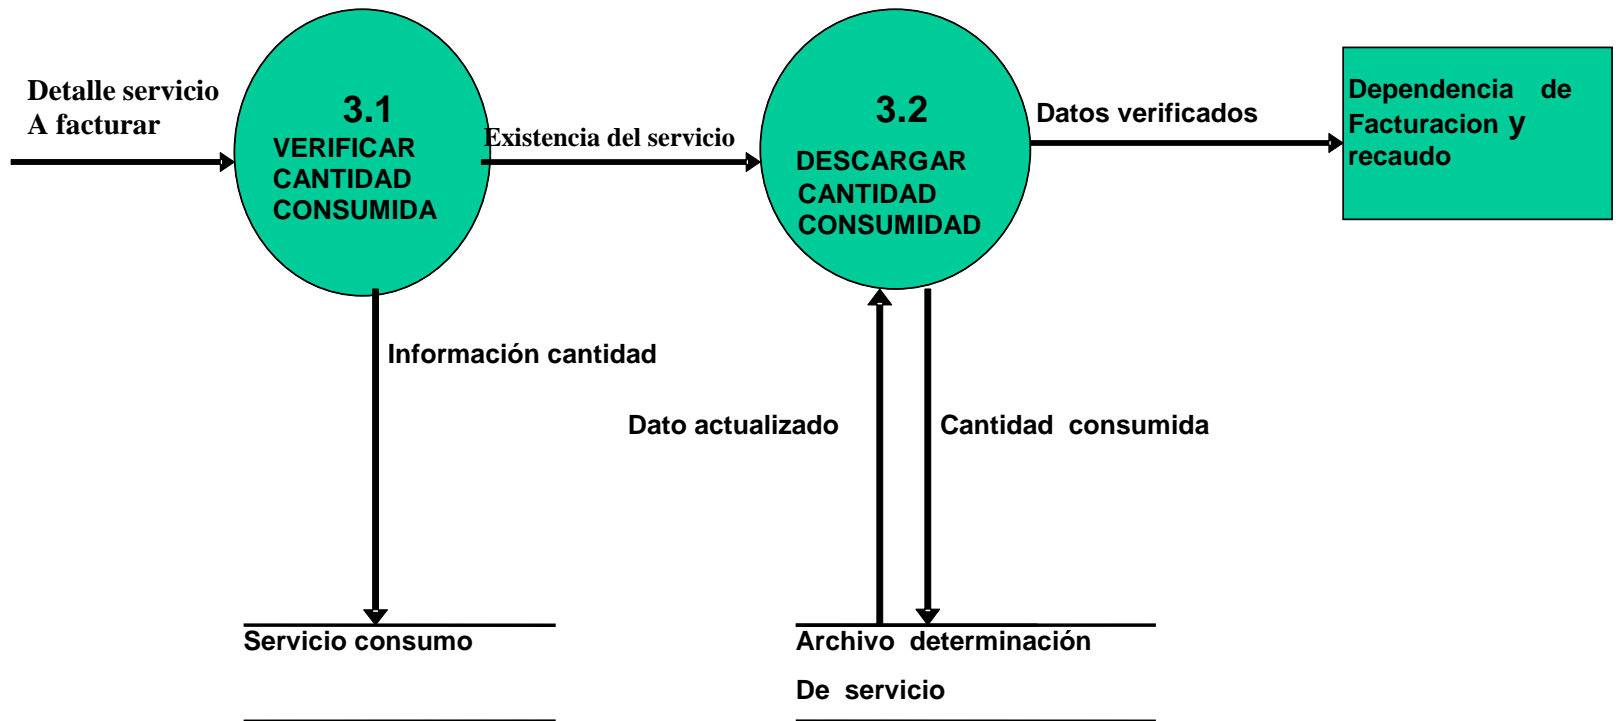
Detalle servicio
A facturar

3.1
VERIFICAR
CANTIDAD
CONSUMIDA

Existencia del servicio

3.2
DESCARGAR
CANTIDAD
CONSUMIDAD

Datos verificados

Dependencia de Facturacion y recaudo

Información cantidad

Dato actualizado

Cantidad consumida

Servicio consumo

Archivo determinación
De servicio